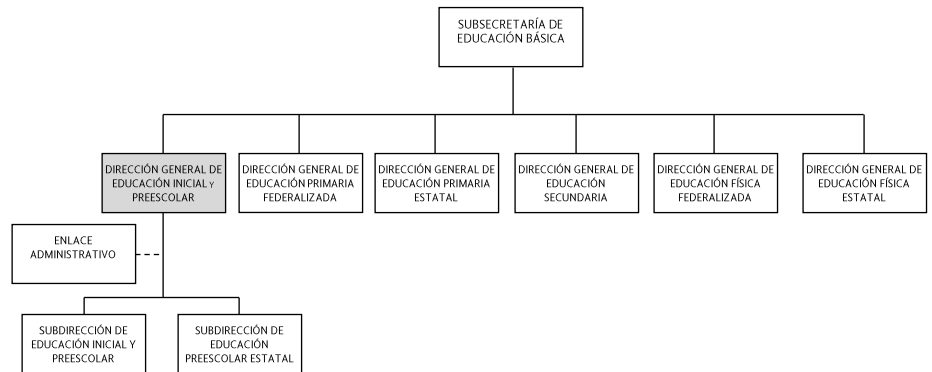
SUBSECRETARÍA DE EDUCACIÓN BÁSICA

DIRECCIÓN GENERAL DE EDUCACIÓN INICIAL Y PREESCOLAR

DIRECCIÓN GENERAL DE EDUCACIÓN PRIMARIA FEDERALIZADA

DIRECCIÓN GENERAL DE EDUCACIÓN PRIMARIA ESTATAL

DIRECCIÓN GENERAL DE EDUCACIÓN SECUNDARIA

DIRECCIÓN GENERAL DE EDUCACIÓN FÍSICA FEDERALIZADA

DIRECCIÓN GENERAL DE EDUCACIÓN FÍSICA ESTATAL

ENLACE ADMINISTRATIVO

SUBDIRECCIÓN DE EDUCACIÓN INICIAL Y PREESCOLAR

SUBDIRECCIÓN DE EDUCACIÓN PREESCOLAR ESTATAL